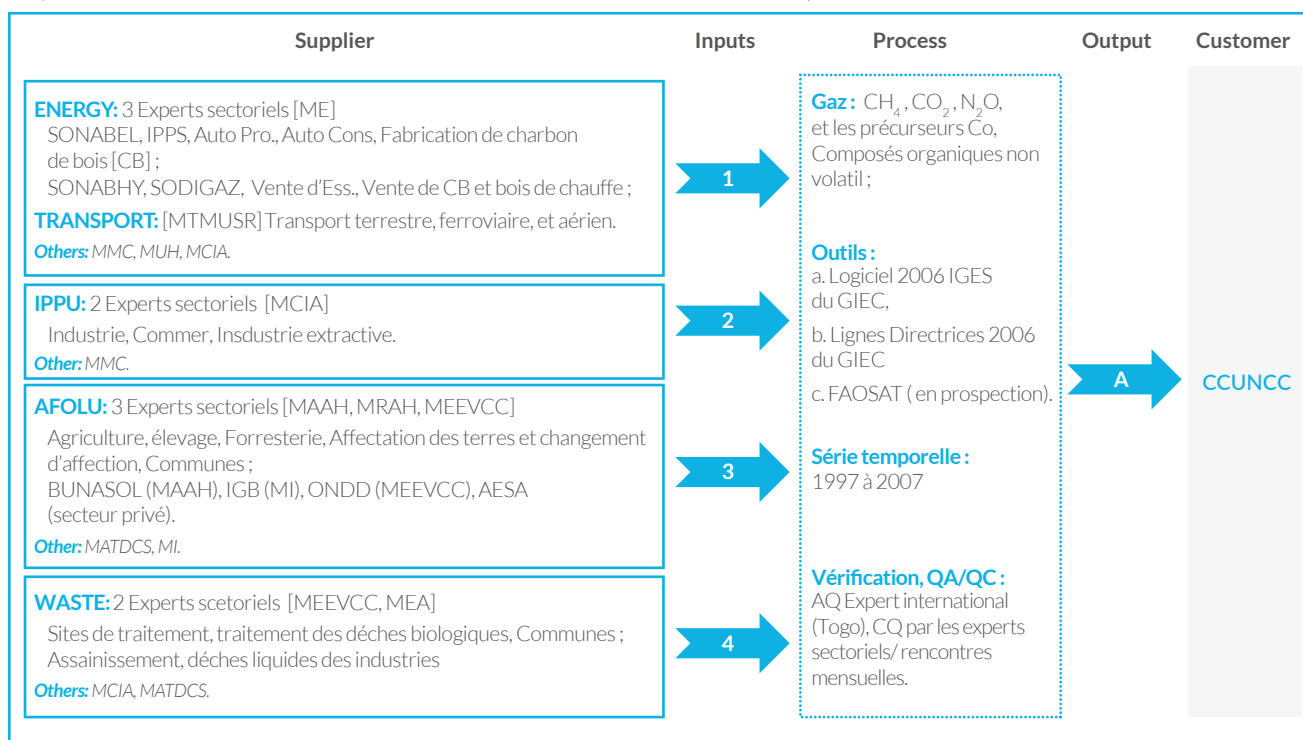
| Supplier | Inputs | Process | Output | Customer |
|---|---|---|---|---|

**ENERGY:** 3 Experts sectoriels [ME]
SONABEL, IPPS, Auto Pro., Auto Cons, Fabrication de charbon de bois [CB] ;
SONABHY, SODIGAZ, Vente d'Ess., Vente de CB et bois de chauffe ;
**TRANSPORT:** [MTMUSR] Transport terrestre, ferroviaire, et aérien.
*Others: MMC, MUH, MCIA.*

**IPPU:** 2 Experts sectoriels [MCIA]
Industrie, Commer, Insdustrie extractive.
*Other: MMC.*

**AFOLU:** 3 Experts sectoriels [MAAH, MRAH, MEEVCC]
Agriculture, élevage, Forresterie, Affectation des terres et changement d'affection, Communes ;
BUNASOL (MAAH), IGB (MI), ONDD (MEEVCC), AESA (secteur privé).
*Other: MATDCS, MI.*

**WASTE:** 2 Experts scetoriels [MEEVCC, MEA]
Sites de traitement, traitement des déches biologiques, Communes ;
Assainissement, déches liquides des industries
*Others: MCIA, MATDCS.*

1

2

3

4

**Gaz :** $CH_4$, $CO_2$, $N_2O$, et les précurseurs Co, Composés organiques non volatil ;

**Outils :**
a. Logiciel 2006 IGES du GIEC,
b. Lignes Directrices 2006 du GIEC
c. FAOSAT ( en prospection).

**Série temporelle :**
1997 à 2007

**Vérification, QA/QC :**
AQ Expert international (Togo), CQ par les experts sectoriels/ rencontres mensuelles.

A

CCUNCC